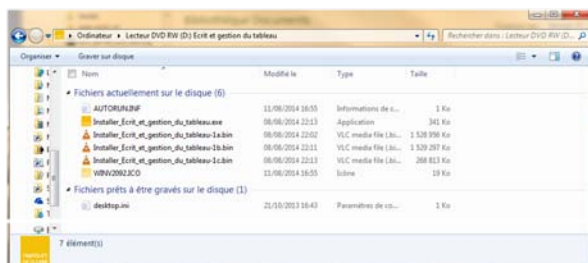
▸ Ordinateur ▸ Lecteur DVD RW (D:) Ecrit et gestion du tableau
Rechercher dans : Lecteur DVD RW (D:...

Organiser ▾ Graver sur disque

| Nom | Modifié le | Type | Taille |
|---|---|---|---|
| **Fichiers actuellement sur le disque (6)** | | | |
| AUTORUN.INF | 11/08/2014 16:55 | Informations de c... | 1 Ko |
| Installer_Ecrit_et_gestion_du_tableau.exe | 08/08/2014 22:13 | Application | 341 Ko |
| Installer_Ecrit_et_gestion_du_tableau-1a.bin | 08/08/2014 22:02 | VLC media file (.bi... | 1 528 956 Ko |
| Installer_Ecrit_et_gestion_du_tableau-1b.bin | 08/08/2014 22:11 | VLC media file (.bi... | 1 529 297 Ko |
| Installer_Ecrit_et_gestion_du_tableau-1c.bin | 08/08/2014 22:13 | VLC media file (.bi... | 268 813 Ko |
| WINV2092.ICO | 11/08/2014 16:55 | Icône | 19 Ko |
| **Fichiers prêts à être gravés sur le disque (1)** | | | |
| desktop.ini | 21/10/2013 16:43 | Paramètres de co... | 1 Ko |

7 élément(s)